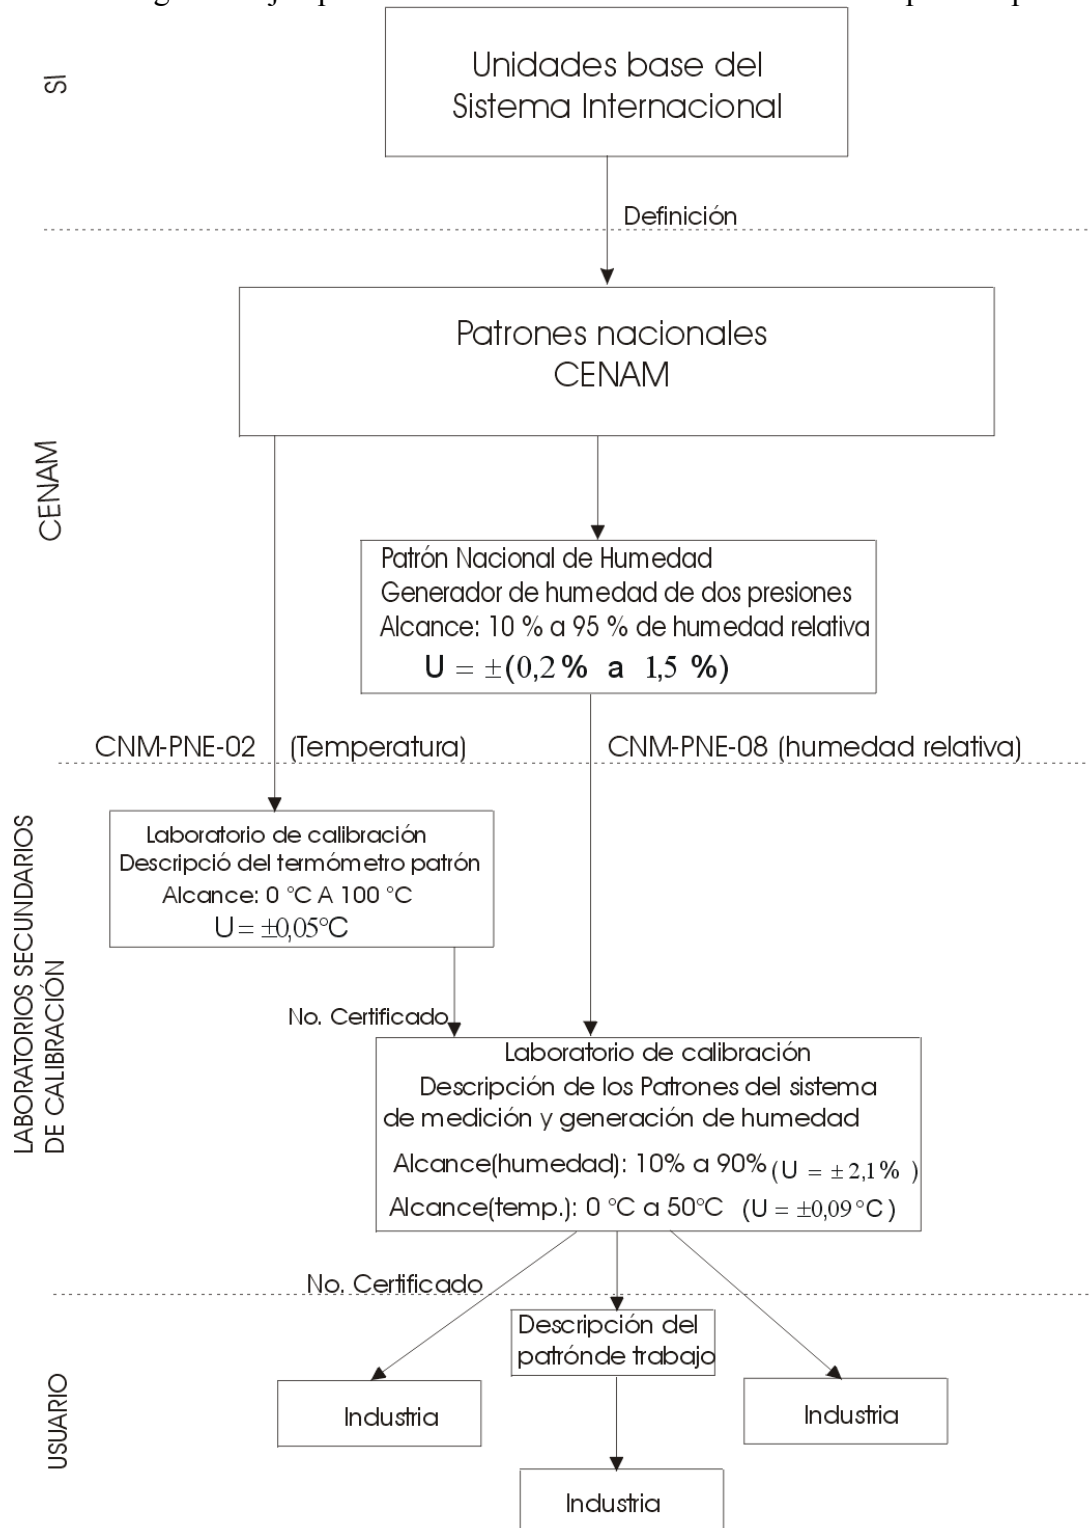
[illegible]

SI

Unidades base del Sistema Internacional

Definición

Patrones nacionales CENAM

CENAM

Patrón Nacional de Humedad
Generador de humedad de dos presiones
Alcance: 10 % a 95 % de humedad relativa
$U = \pm(0,2\,\%$ a $1,5\,\%)$

CNM-PNE-02 (Temperatura)

CNM-PNE-08 (humedad relativa)

LABORATORIOS SECUNDARIOS DE CALIBRACIÓN

Laboratorio de calibración
Descripció del termómetro patrón
Alcance: 0 °C A 100 °C
$U = \pm 0,05°C$

No. Certificado

Laboratorio de calibración
Descripción de los Patrones del sistema de medición y generación de humedad
Alcance(humedad): 10% a 90% $(U = \pm 2,1\,\%)$
Alcance(temp.): 0 °C a 50°C $(U = \pm 0,09\,°C)$

No. Certificado

USUARIO

Descripción del patrónde trabajo

Industria

Industria

Industria